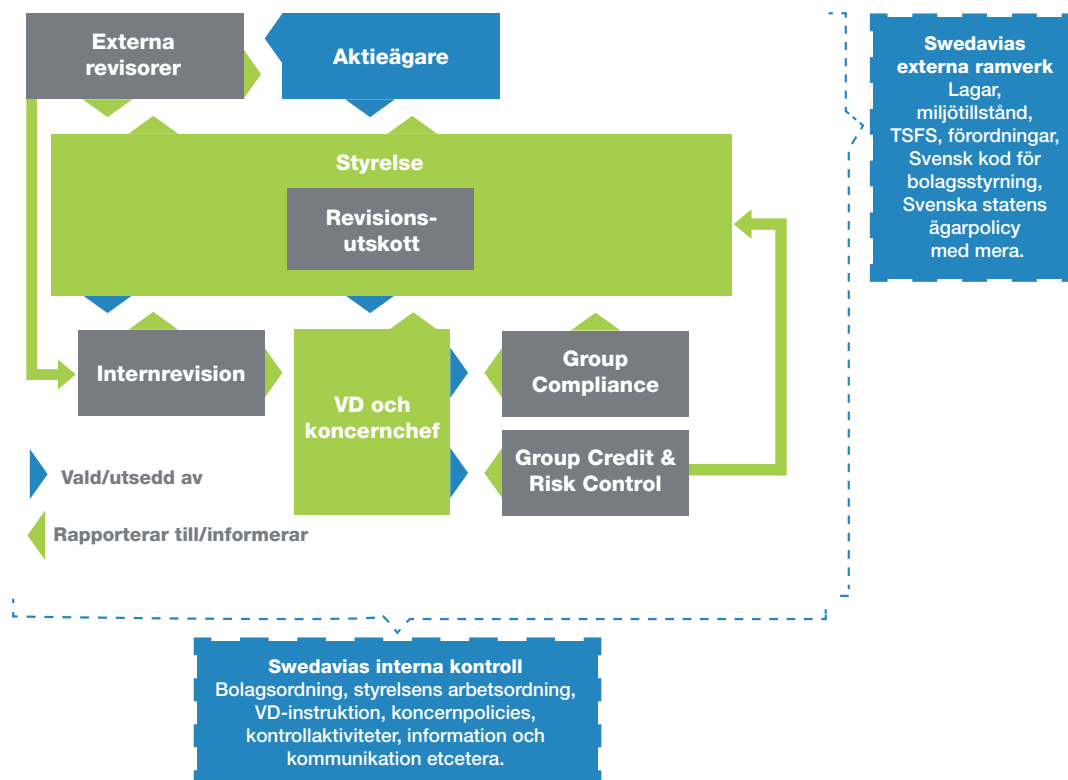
Externa revisorer

Aktieägare

Swedavias externa ramverk
Lagar, miljötillstånd, TSFS, förordningar, Svensk kod för bolagsstyrning, Svenska statens ägarpolicy med mera.

Styrelse

Revisionsutskott

Internrevision

VD och koncernchef

Group Compliance

Group Credit & Risk Control

Vald/utsedd av

Rapporterar till/informerar

Swedavias interna kontroll
Bolagsordning, styrelsens arbetsordning, VD-instruktion, koncernpolicies, kontrollaktiviteter, information och kommunikation etcetera.